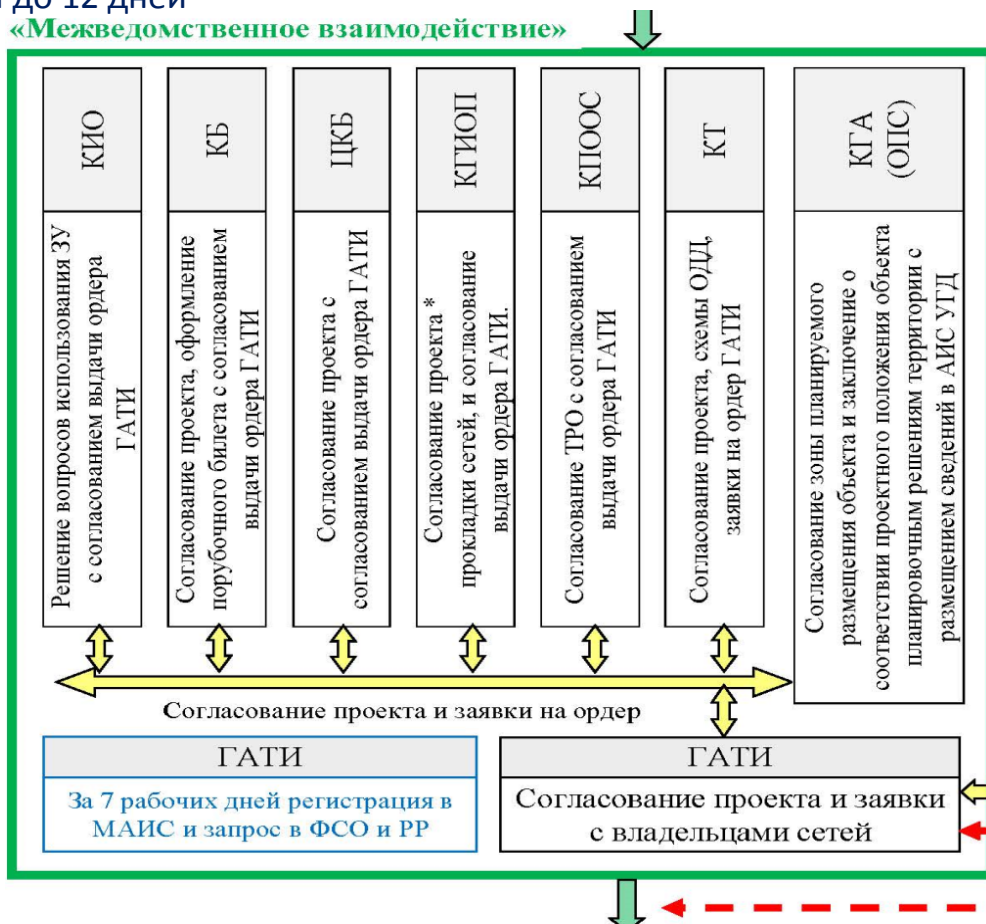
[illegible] до 12 дней
«Межведомственное взаимодействие»

КИО
Решение вопросов использования ЗУ с согласованием выдачи ордера ГАТИ

КБ
Согласование проекта, оформление порубочного билета с согласованием выдачи ордера ГАТИ

ЦКБ
Согласование проекта с согласованием выдачи ордера ГАТИ

КГИОП
Согласование проекта * прокладки сетей, и согласование выдачи ордера ГАТИ.

КПООС
Согласование ТРО с согласованием выдачи ордера ГАТИ

КТ
Согласование проекта, схемы ОДД, заявки на ордер ГАТИ

КГА (ОПС)
Согласование зоны планируемого размещения объекта и заключение о соответствии проектного положения объекта планировочным решениям территории с размещением сведений в АИС УГД

Согласование проекта и заявки на ордер

ГАТИ
За 7 рабочих дней регистрация в МАИС и запрос в ФСО и РР

ГАТИ
Согласование проекта и заявки с владельцами сетей